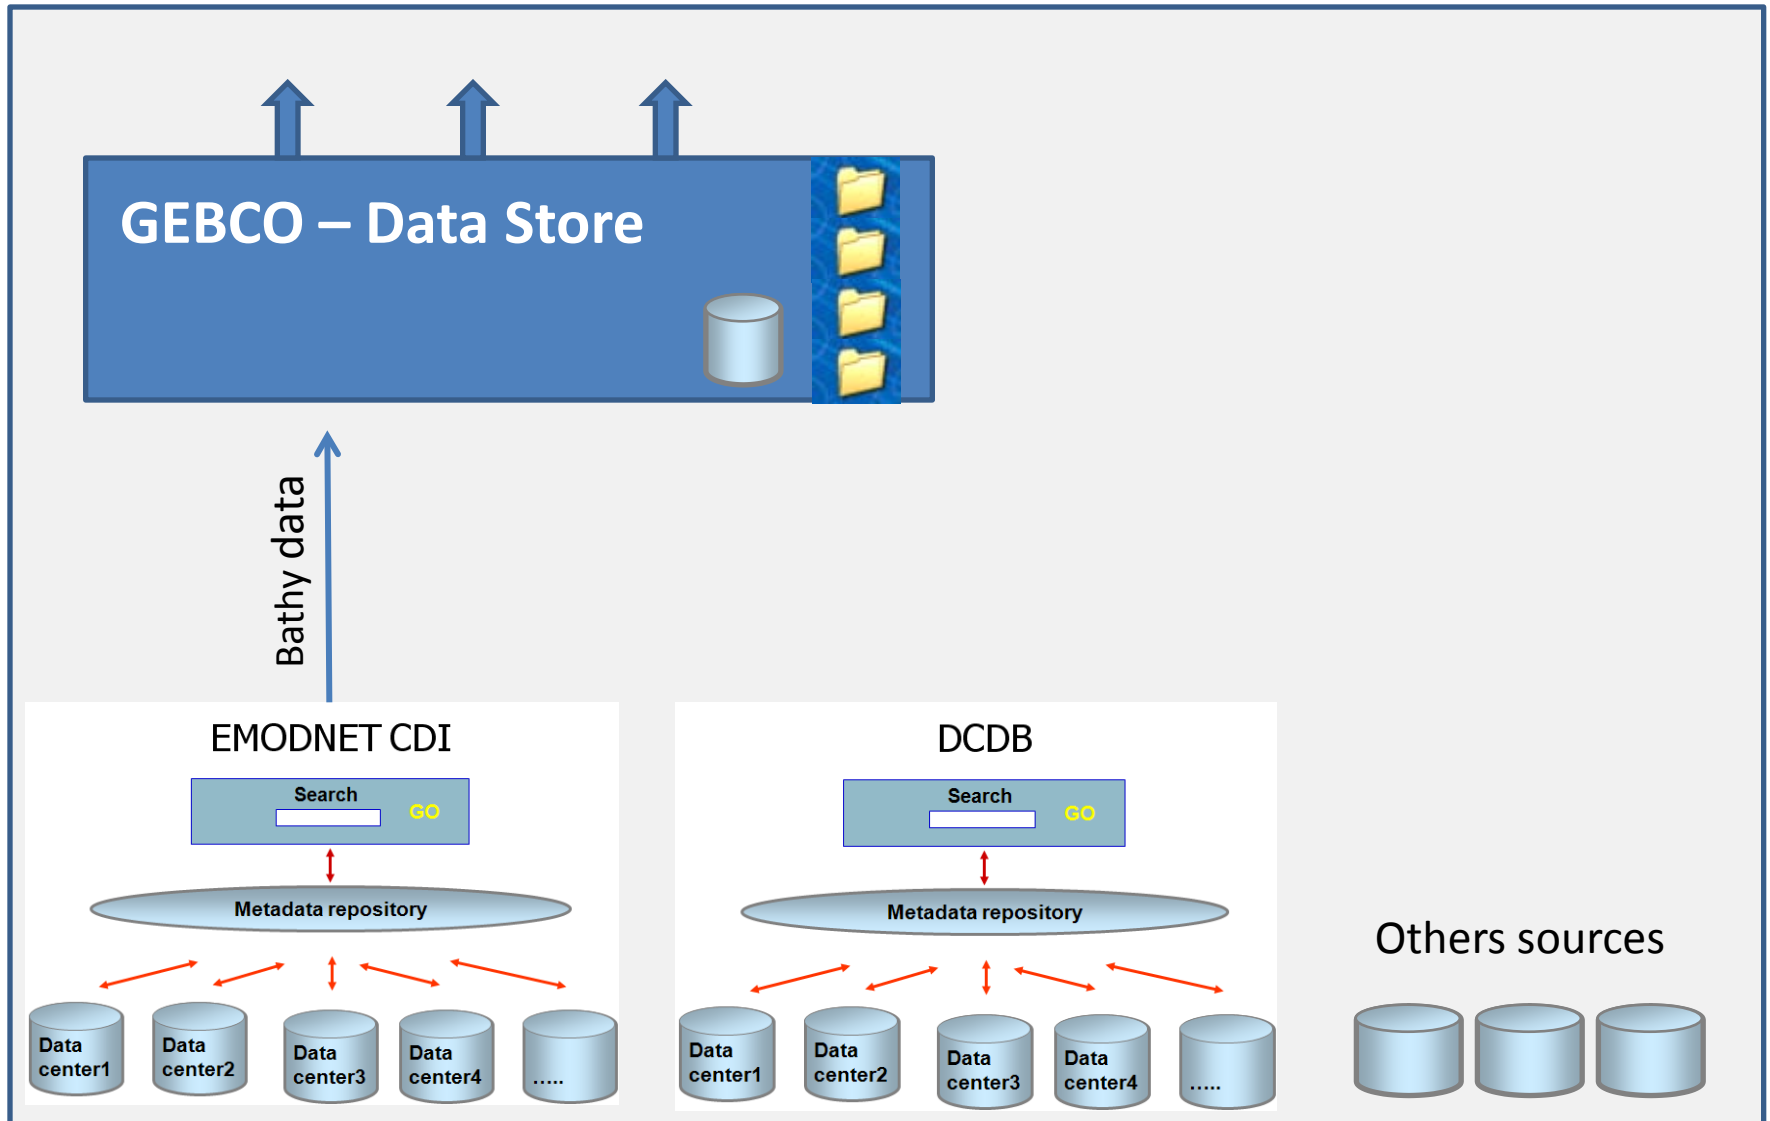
GEBCO – Data Store

Bathy data

EMODNET CDI

Search

GO

Metadata repository

Data center1

Data center2

Data center3

Data center4

.....

DCDB

Search

GO

Metadata repository

Data center1

Data center2

Data center3

Data center4

.....

Others sources